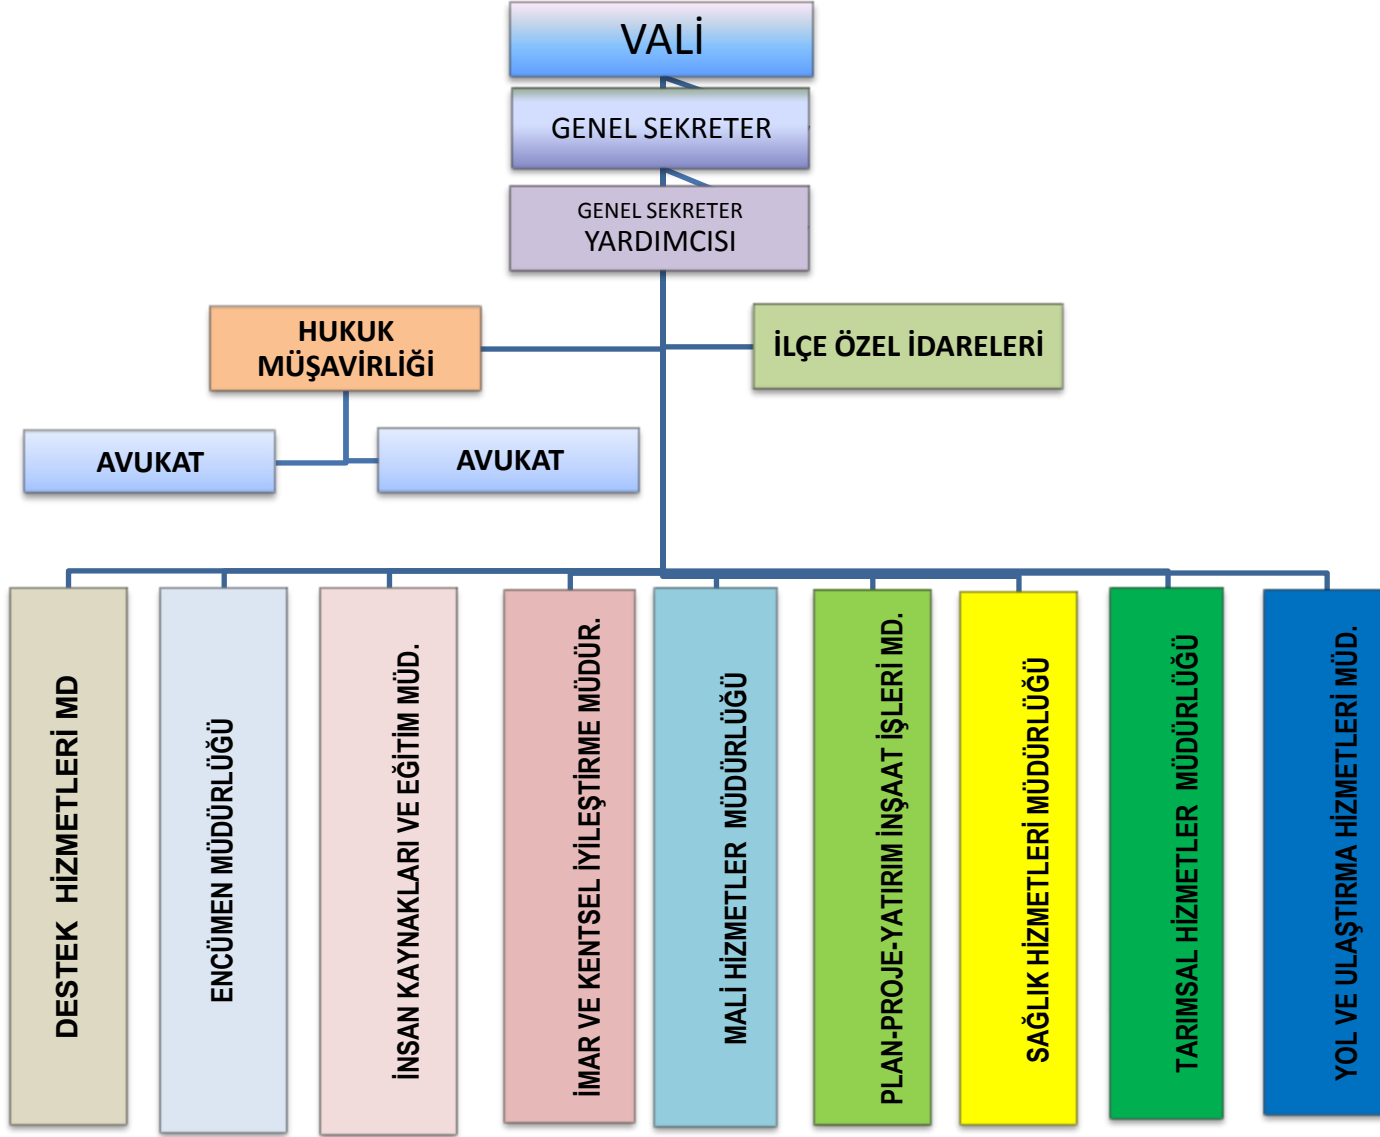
VALİ

GENEL SEKRETER

GENEL SEKRETER YARDIMCISI

HUKUK MÜŞAVİRLİĞİ

İLÇE ÖZEL İDARELERİ

AVUKAT

AVUKAT

DESTEK HİZMETLERİ MD

ENCÜMEN MÜDÜRLÜĞÜ

İNSAN KAYNAKLARI VE EĞİTİM MÜD.

İMAR VE KENTSEL İYİLEŞTİRME MÜDÜR.

MALİ HİZMETLER MÜDÜRLÜĞÜ

PLAN-PROJE-YATIRIM İNŞAAT İŞLERİ MD.

SAĞLIK HİZMETLERİ MÜDÜRLÜĞÜ

TARIMSAL HİZMETLER MÜDÜRLÜĞÜ

YOL VE ULAŞTIRMA HİZMETLERİ MÜD.